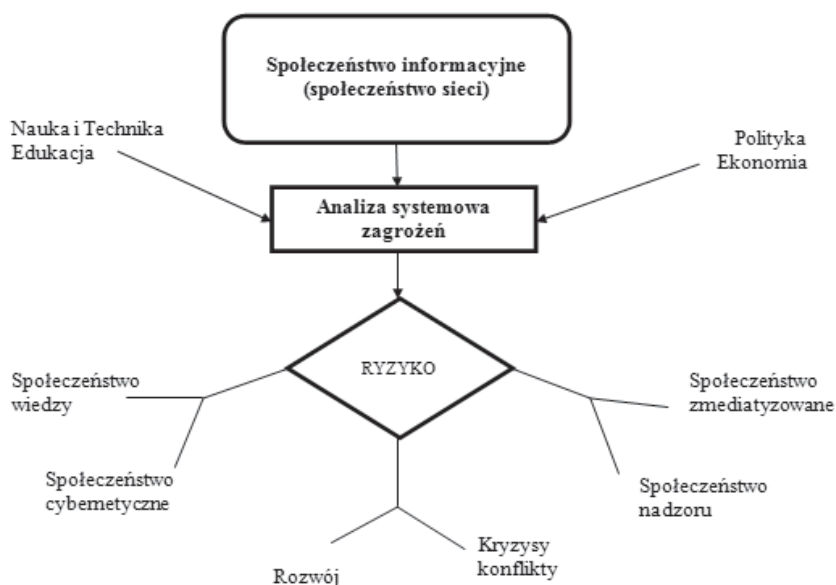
Społeczeństwo informacyjne (społeczeństwo sieci)

Nauka i Technika
Edukacja

Polityka
Ekonomia

Analiza systemowa zagrożeń

RYZYKO

Społeczeństwo wiedzy

Społeczeństwo zmediatyzowane

Społeczeństwo cybernetyczne

Społeczeństwo nadzoru

Kryzysy konflikty

Rozwój